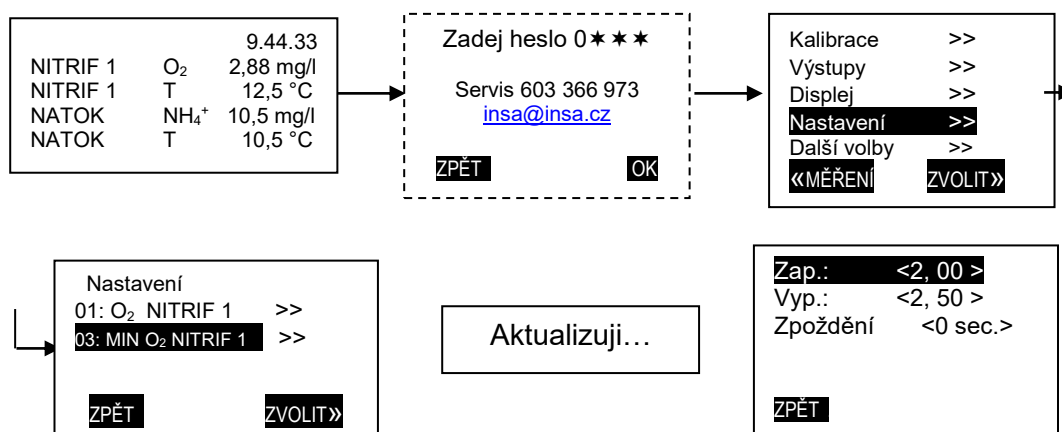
9.44.33
NITRIF 1 $O_2$ 2,88 mg/l
NITRIF 1 T 12,5 °C
NATOK $NH_4^+$ 10,5 mg/l
NATOK T 10,5 °C

Zadej heslo 0✱✱✱

Servis 603 366 973
insa@insa.cz

ZPĚT OK

Kalibrace >>
Výstupy >>
Displej >>
Nastavení >>
Další volby >>
«MĚŘENÍ ZVOLIT»

Nastavení
01: $O_2$ NITRIF 1 >>
03: MIN $O_2$ NITRIF 1 >>

ZPĚT ZVOLIT»

Aktualizuji…

Zap.: <2, 00 >
Vyp.: <2, 50 >
Zpoždění <0 sec.>

ZPĚT